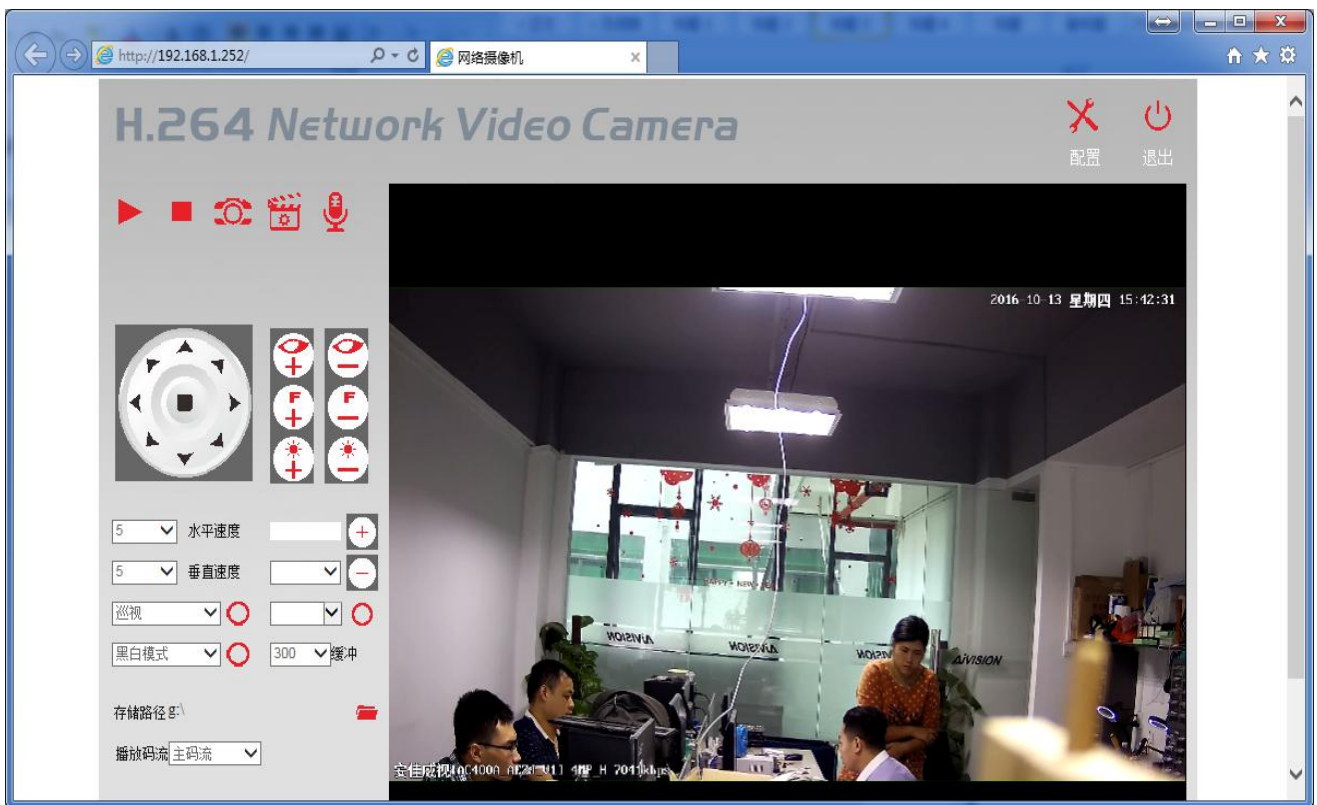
http://192.168.1.252/
网络摄像机

H.264 Network Video Camera

配置
退出

2016-10-13 星期四 15:42:31

5 水平速度
5 垂直速度
巡视
黑白模式
300 缓冲

存储路径 g:\

播放码流 主码流

AIVISION
AIVISION
AIVISION
AIVISION

安佳威视 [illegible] 4MP_H 7011kbps